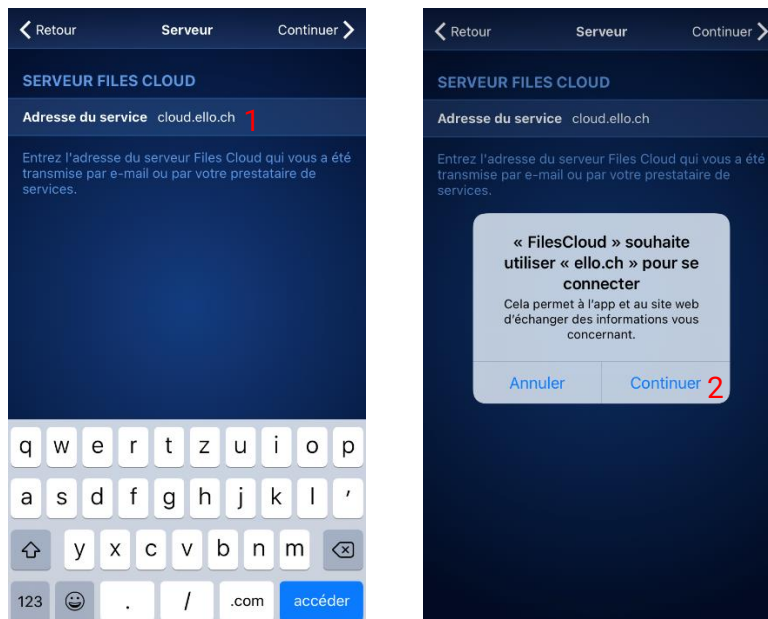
Retour
Serveur
Continuer

SERVEUR FILES CLOUD

Adresse du service cloud.ello.ch 1

Entrez l'adresse du serveur Files Cloud qui vous a été transmise par e-mail ou par votre prestataire de services.

q w e r t z u i o p
a s d f g h j k l '
y x c v b n m
123 . / .com accéder

Retour
Serveur
Continuer

SERVEUR FILES CLOUD

Adresse du service cloud.ello.ch

Entrez l'adresse du serveur Files Cloud qui vous a été transmise par e-mail ou par votre prestataire de services.

« FilesCloud » souhaite utiliser « ello.ch » pour se connecter

Cela permet à l'app et au site web d'échanger des informations vous concernant.

Annuler
Continuer 2